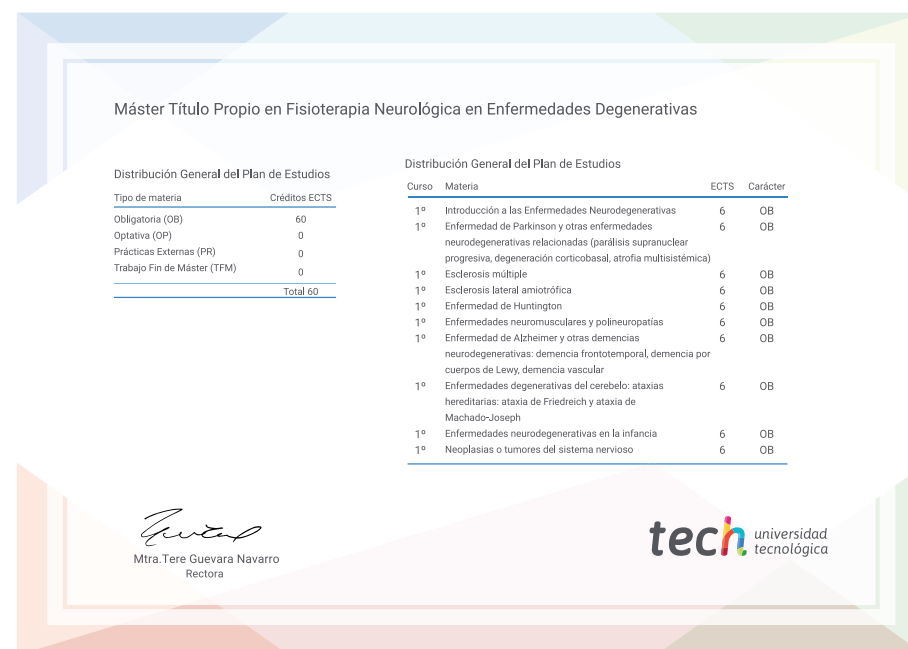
Máster Título Propio en Fisioterapia Neurológica en Enfermedades Degenerativas

Distribución General del Plan de Estudios

| Tipo de materia | Créditos ECTS |
|---|---|
| Obligatoria (OB) | 60 |
| Optativa (OP) | 0 |
| Prácticas Externas (PR) | 0 |
| Trabajo Fin de Máster (TFM) | 0 |
| | Total 60 |

Distribución General del Plan de Estudios

| Curso | Materia | ECTS | Carácter |
|---|---|---|---|
| 1º | Introducción a las Enfermedades Neurodegenerativas | 6 | OB |
| 1º | Enfermedad de Parkinson y otras enfermedades neurodegenerativas relacionadas (parálisis supranuclear progresiva, degeneración corticobasal, atrofia multisistémica) | 6 | OB |
| 1º | Esclerosis múltiple | 6 | OB |
| 1º | Esclerosis lateral amiotrófica | 6 | OB |
| 1º | Enfermedad de Huntington | 6 | OB |
| 1º | Enfermedades neuromusculares y polineuropatías | 6 | OB |
| 1º | Enfermedad de Alzheimer y otras demencias neurodegenerativas: demencia frontotemporal, demencia por cuerpos de Lewy, demencia vascular | 6 | OB |
| 1º | Enfermedades degenerativas del cerebelo: ataxias hereditarias: ataxia de Friedreich y ataxia de Machado-Joseph | 6 | OB |
| 1º | Enfermedades neurodegenerativas en la infancia | 6 | OB |
| 1º | Neoplasias o tumores del sistema nervioso | 6 | OB |

Mtra.Tere Guevara Navarro
Rectora

tech universidad tecnológica